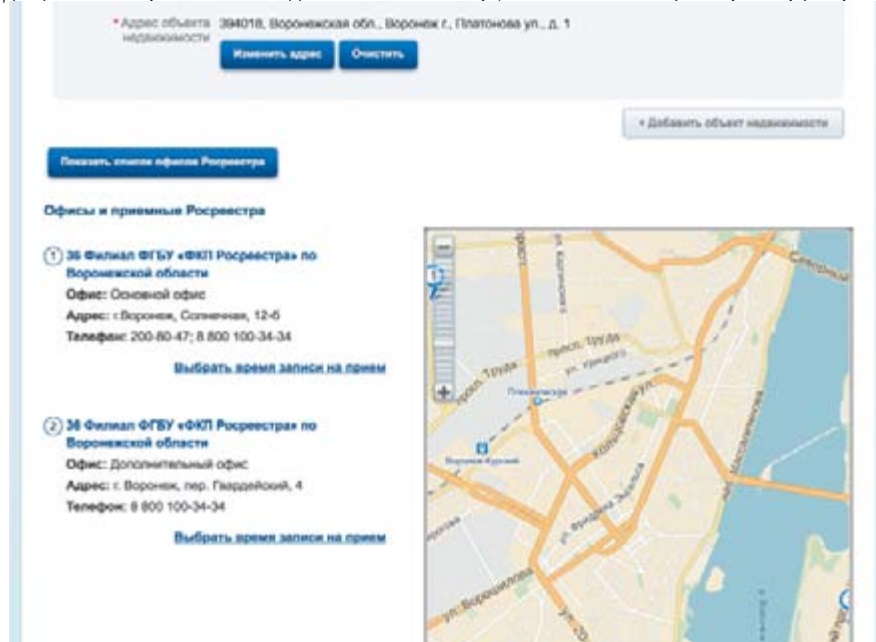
* Адрес объекта недвижимости 394018, Воронежская обл., Воронеж г., Платонова ул., д. 1

Изменить адрес Очистить

+ Добавить объект недвижимости

Показать список офисов Росреестра

Офисы и приемные Росреестра

1 36 Филиал ФГБУ «ФКП Росреестра» по Воронежской области
Офис: Основной офис
Адрес: г.Воронеж, Солнечная, 12-б
Телефон: 200-80-47; 8 800 100-34-34

Выбрать время записи на прием

2 36 Филиал ФГБУ «ФКП Росреестра» по Воронежской области
Офис: Дополнительный офис
Адрес: г. Воронеж, пер. Гвардейский, 4
Телефон: 8 800 100-34-34

Выбрать время записи на прием

просп. Труда
ул. Урицкого
Придаченская
Воронеж-Курский
ул. Фридриха Энгельса
ул. Ворошилова
Северный
ул. Челюскинцев
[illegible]